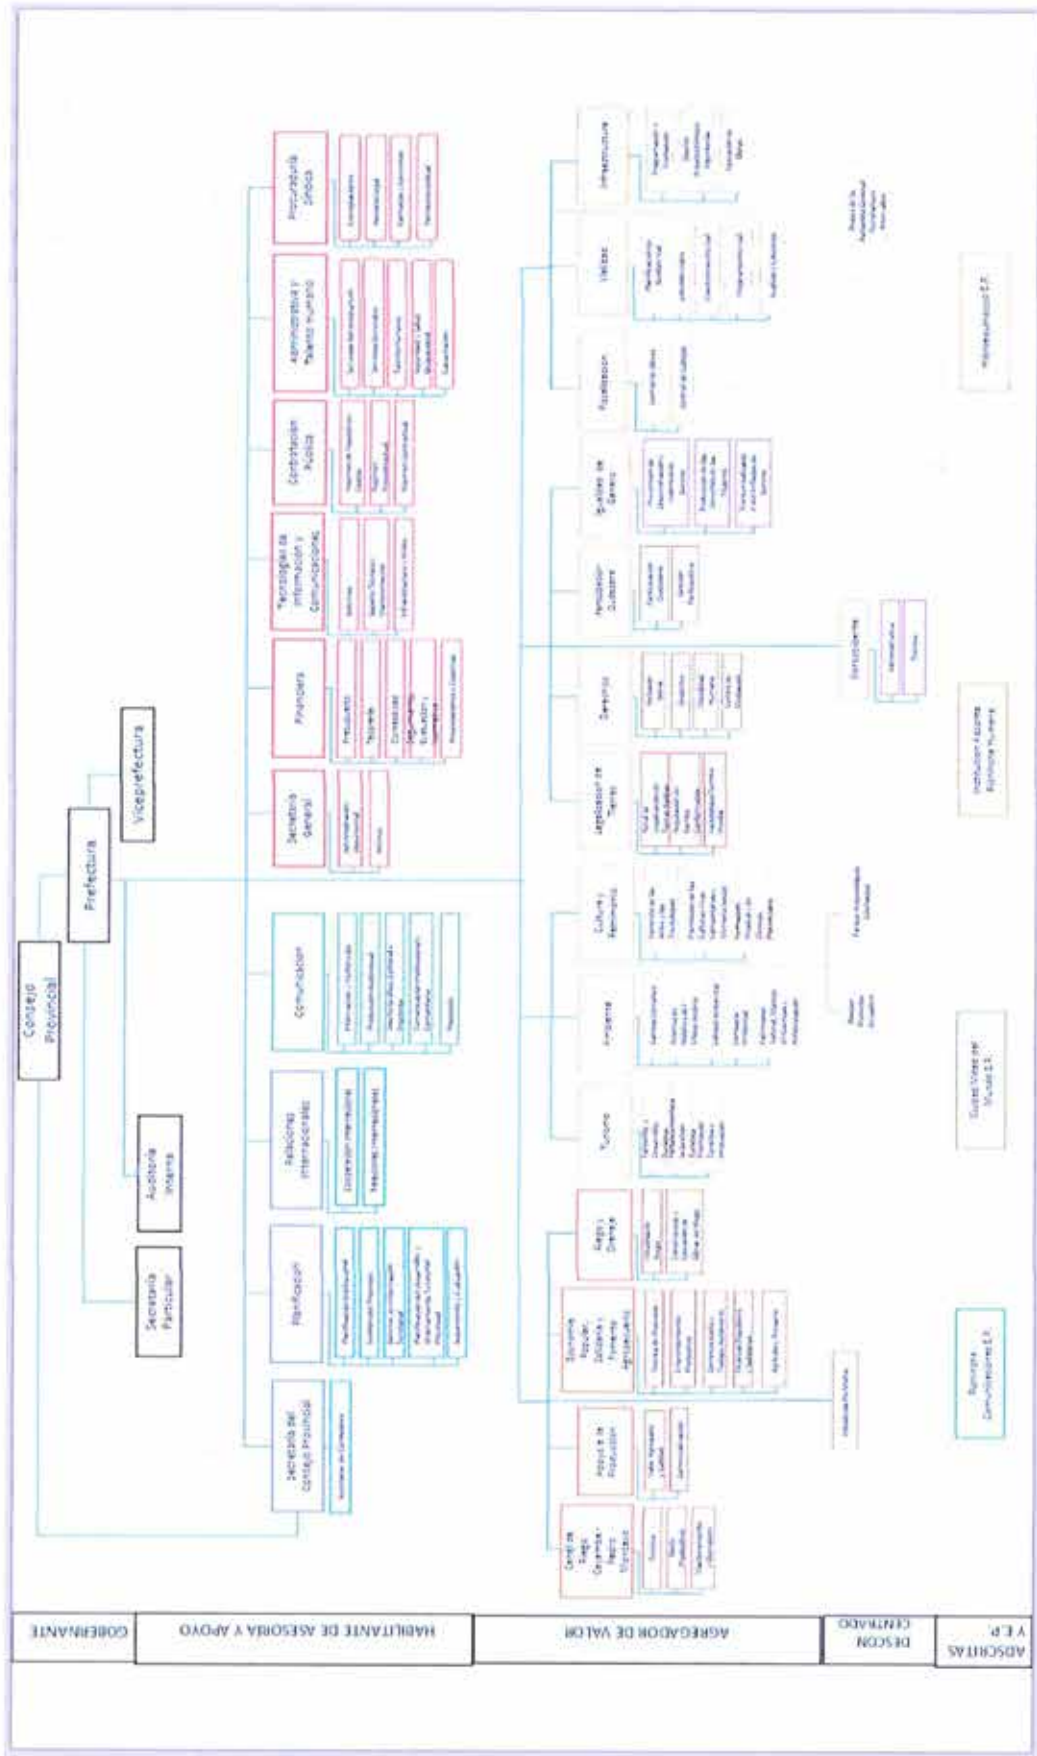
Consejo Provincial

Prefectura

Viceprefectura

Secretaría Particular

Auditoría Interna

Secretaría del Consejo Provincial

Planificación

Relaciones Internacionales

Comunicación

Secretaría General

Financiera

Tecnologías de Información y Comunicaciones

Contratación Pública

Administrativo y Talento Humano

Procuraduría Síndica

Cooperación Internacional

Relaciones Internacionales

Presupuesto

Tesorería

Contabilidad

Riego y Drenaje

Apoyo a la Producción

Turismo

Ambiente

Cultura y Patrimonio

Legalización de Tierras

Gerencia

Participación Ciudadana

Equidad de Género

Fiscalización

Vialidad

Infraestructura

Corporaciones

Ruminahui Comunicaciones E.P.

Ciudad Viva del Mundo E.P.

Institución Hacienda Patrimonio Humano

Ruminahui E.P.

GOBERNANTE

HABILITANTE DE ASESORÍA Y APOYO

AGREGADOR DE VALOR

DESCON CENTRADO

ADSCRITAS Y E.P.